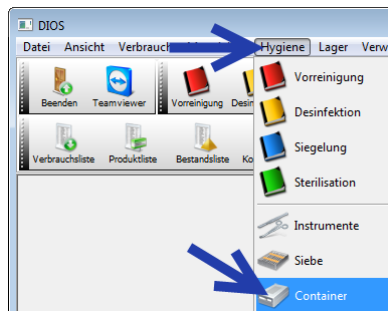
DIOS

Datei Ansicht Verbrauch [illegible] Hygiene Lager Verw

Beenden Teamviewer Vorreinigung Desi

Verbrauchsliste Produktliste Bestandsliste Ko

Vorreinigung
Desinfektion
Siegelung
Sterilisation
Instrumente
Siebe
Container